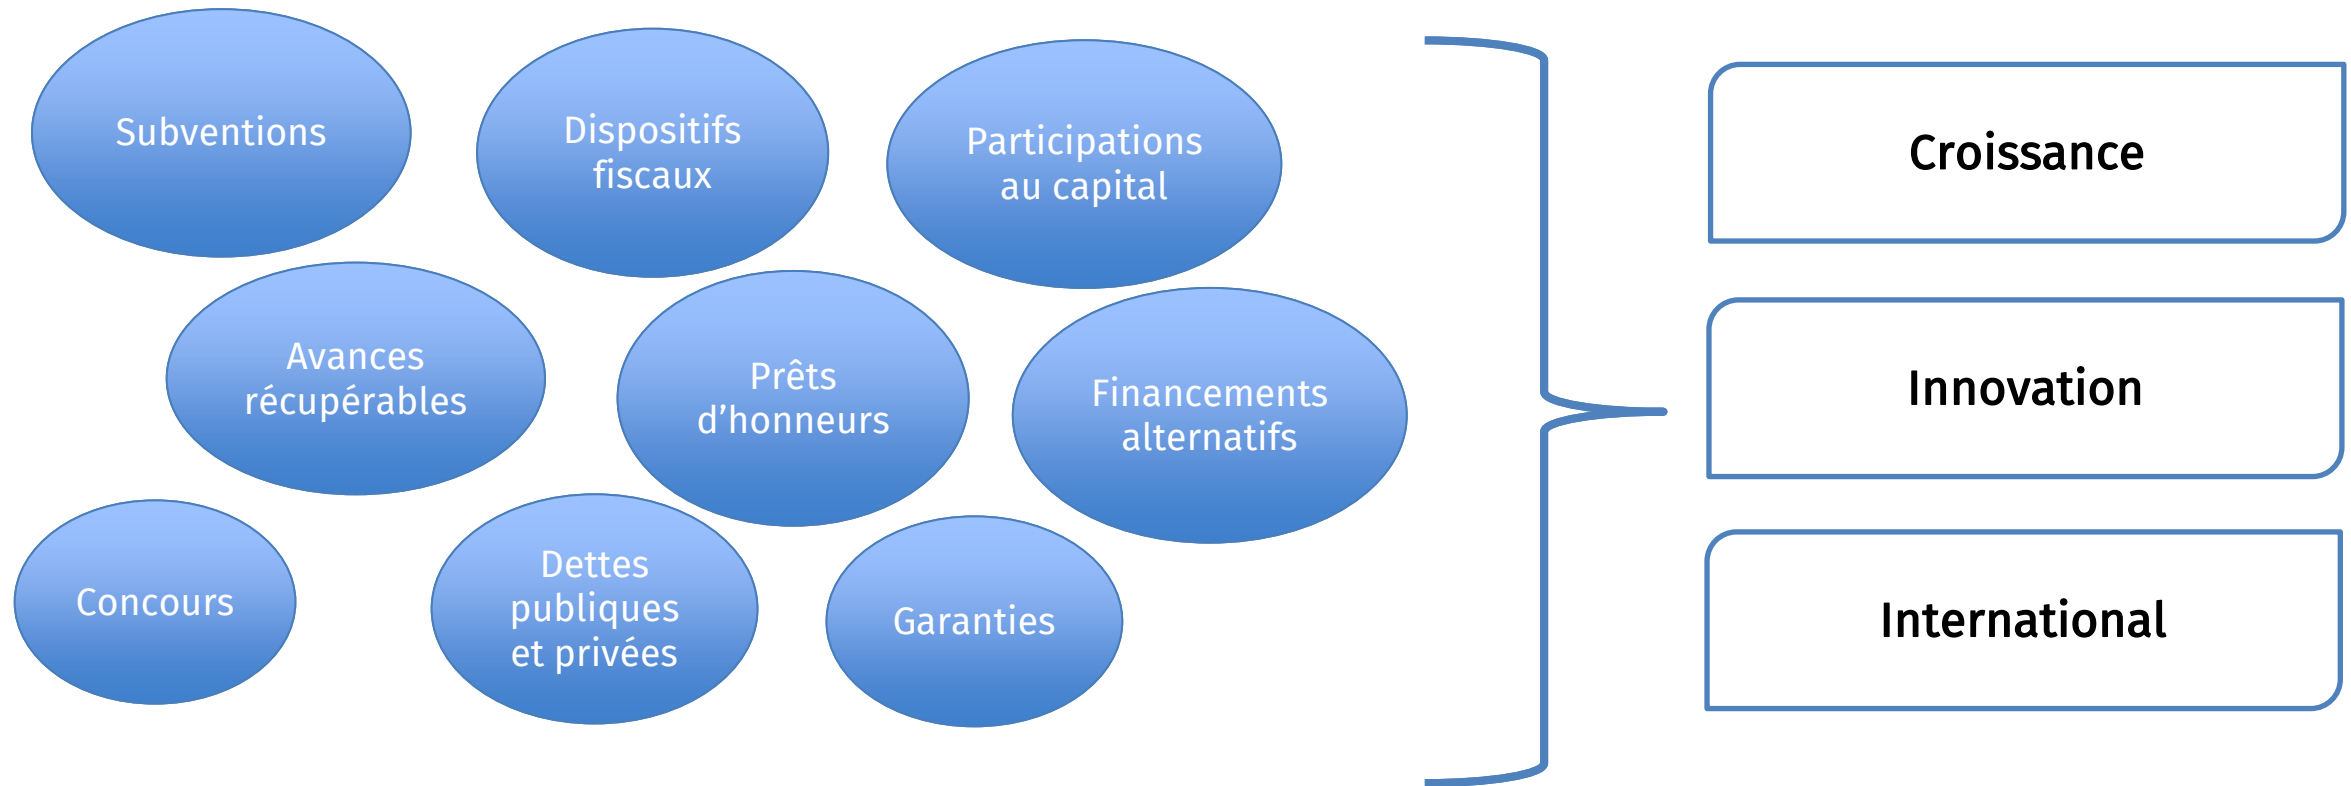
Subventions

Dispositifs fiscaux

Participations au capital

Avances récupérables

Prêts d’honneurs

Financements alternatifs

Concours

Dettes publiques et privées

Garanties

Croissance

Innovation

International